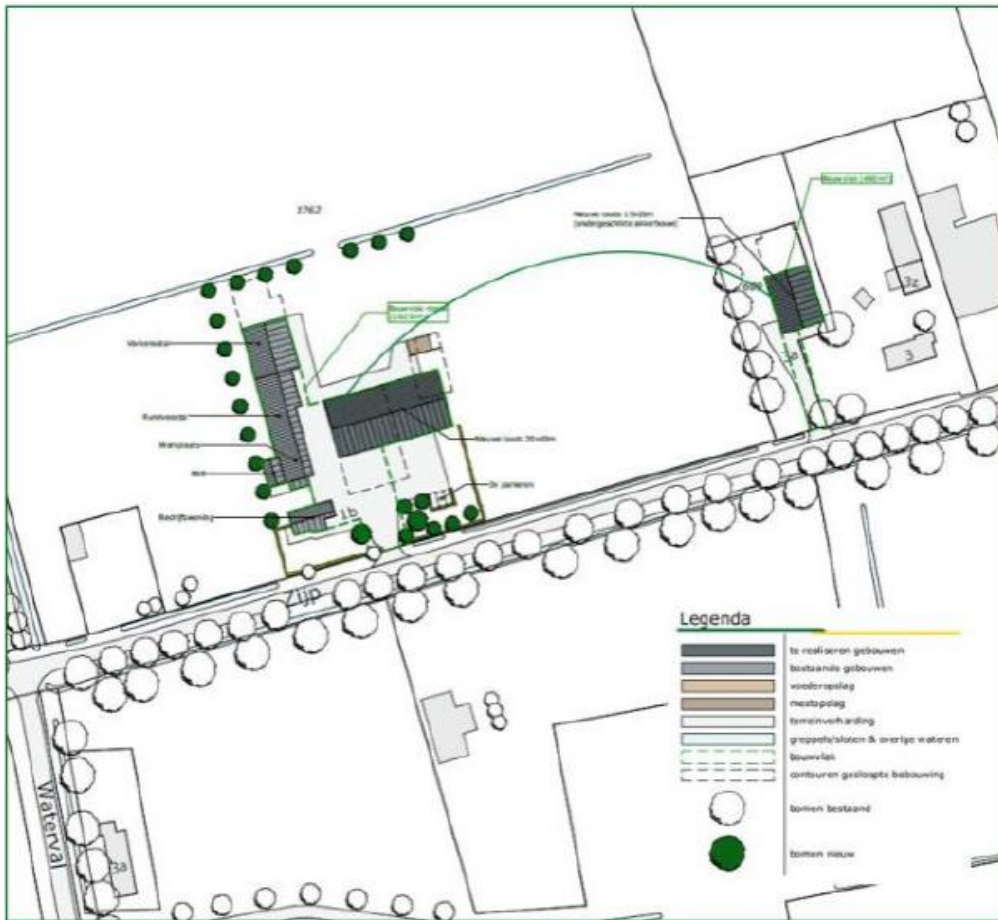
3763

Nieuwe loods 13x20m (ondergeschikte aanbouw)

Bouwvlak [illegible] m2

Bouwvlak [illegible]

Varkensstal

Rundveestal

Werkplaats

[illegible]

Bedrijfswoning

Nieuwe loods 30x40m

Ov. parkeren

1b

3z

3

Zijp

Waterval

3a

Legenda

te realiseren gebouwen
bestaande gebouwen
voederopslag
mestopslag
terreinverharding
greppels/sloten & overige wateren
bouwvlak
contouren gesloopte bebouwing
bomen bestaand
bomen nieuw